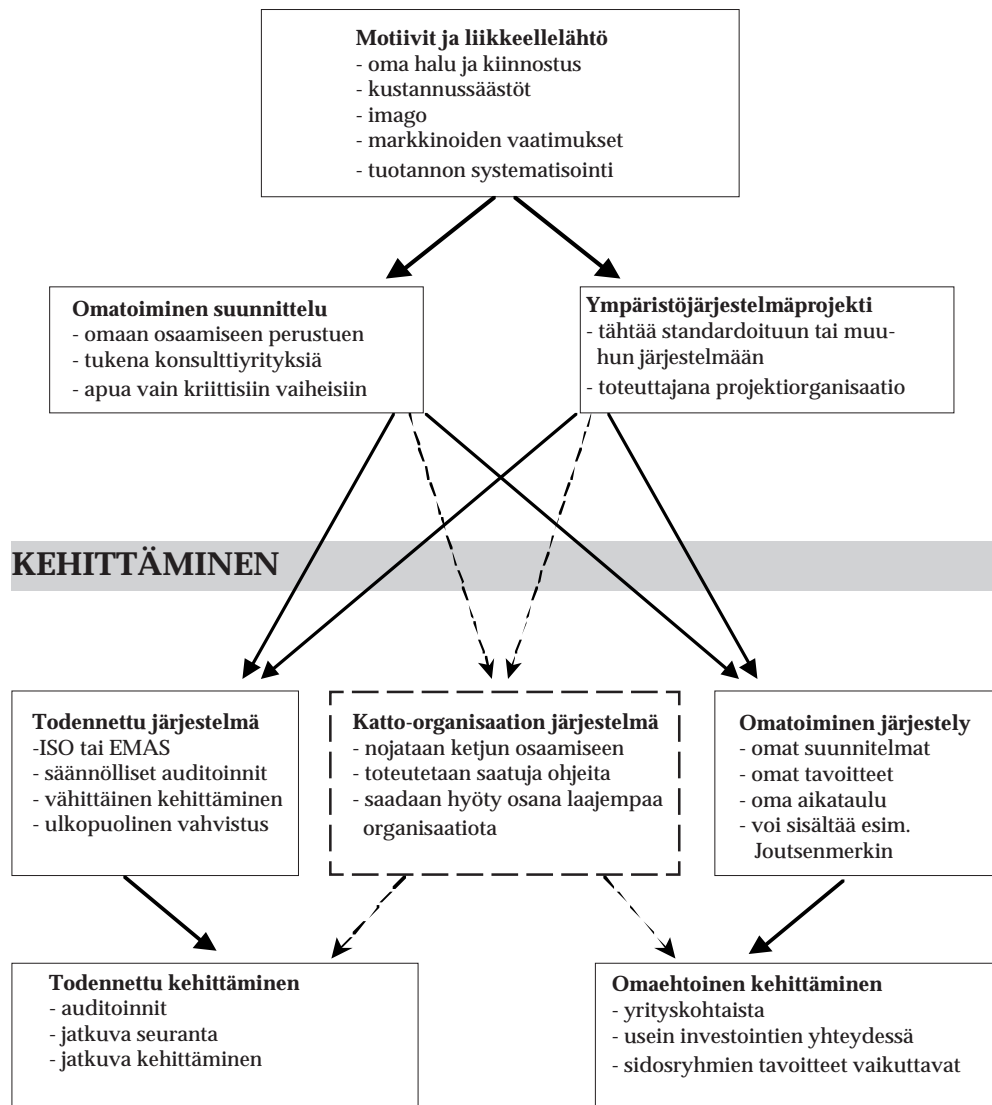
**Motiivit ja liikkeellelähtö**
- oma halu ja kiinnostus
- kustannussäästöt
- imago
- markkinoiden vaatimukset
- tuotannon systematisointi

**Omatoiminen suunnittelu**
- omaan osaamiseen perustuen
- tukena konsulttiyrityksiä
- apua vain kriittisiin vaiheisiin

**Ympäristöjärjestelmäprojekti**
- tähtää standardoituun tai muuhun järjestelmään
- toteuttajana projektiorganisaatio

KEHITTÄMINEN

**Todennettu järjestelmä**
-ISO tai EMAS
- säännölliset auditoinnit
- vähittäinen kehittäminen
- ulkopuolinen vahvistus

**Katto-organisaation järjestelmä**
- nojataan ketjun osaamiseen
- toteutetaan saatuja ohjeita
- saadaan hyöty osana laajempaa organisaatiota

**Omatoiminen järjestely**
- omat suunnitelmat
- omat tavoitteet
- oma aikataulu
- voi sisältää esim. Joutsenmerkin

**Todennettu kehittäminen**
- auditoinnit
- jatkuva seuranta
- jatkuva kehittäminen

**Omaehtoinen kehittäminen**
- yrityskohtaista
- usein investointien yhteydessä
- sidosryhmien tavoitteet vaikuttavat